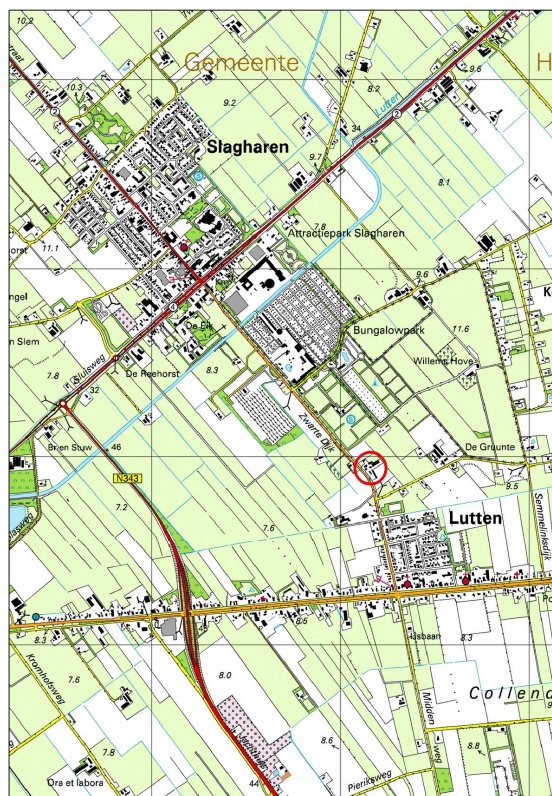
10.2
Gemeente
H
9.6
8.2
10.3
Lutter
9.2
Slagharen
34
9.7
8.1
7.8
Attractiepark Slagharen
11.1
9.6
Bungalowpark
11.6
De Eik
Willems Hove
De Reehorst
8.3
7.8
32
Zwarte Dijk
Sluisweg
Bren Stuw
46
De Gruunte
N343
9.5
7.2
Lutten
7.6
8.3
8.6
8.3
Collend
8.0
7.6
Midden
8.6
8.8
7.8
Ora et labora
44
Pieriksweg